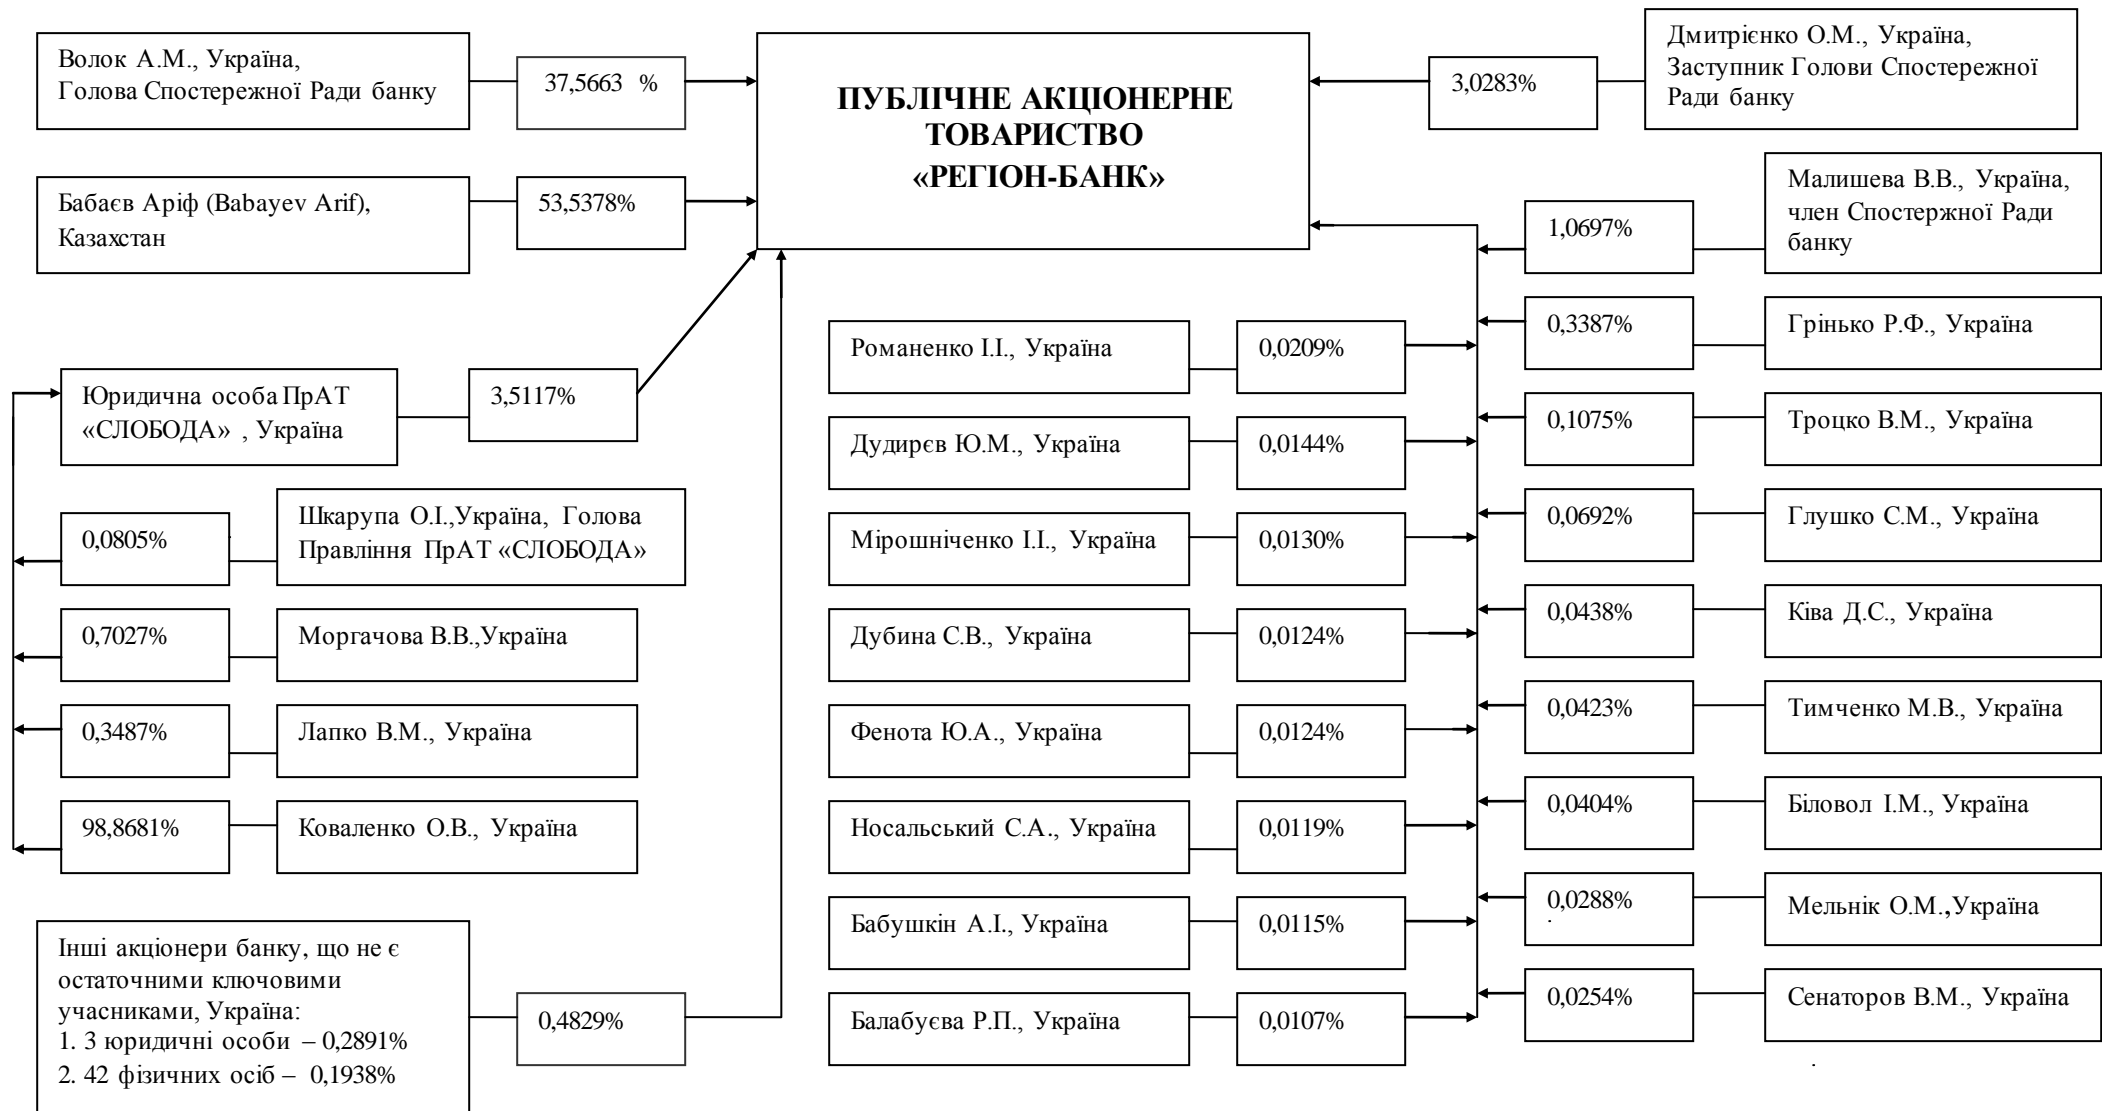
Волок А.М., Україна, Голова Спостережної Ради банку

37,5663 %

ПУБЛІЧНЕ АКЦІОНЕРНЕ ТОВАРИСТВО «РЕГІОН-БАНК»

3,0283%

Дмитрієнко О.М., Україна, Заступник Голови Спостережної Ради банку

Бабаєв Аріф (Babayev Arif), Казахстан

53,5378%

1,0697%

Малишева В.В., Україна, член Спостержної Ради банку

Юридична особа ПрАТ «СЛОБОДА» , Україна

3,5117%

Романенко І.І., Україна

0,0209%

0,3387%

Грінько Р.Ф., Україна

Дудирєв Ю.М., Україна

0,0144%

0,1075%

Троцко В.М., Україна

0,0805%

Шкарупа О.І.,Україна, Голова Правління ПрАТ «СЛОБОДА»

Мірошніченко І.І., Україна

0,0130%

0,0692%

Глушко С.М., Україна

0,7027%

Моргачова В.В.,Україна

Дубина С.В., Україна

0,0124%

0,0438%

Ківа Д.С., Україна

0,3487%

Лапко В.М., Україна

Фенота Ю.А., Україна

0,0124%

0,0423%

Тимченко М.В., Україна

98,8681%

Коваленко О.В., Україна

Носальський С.А., Україна

0,0119%

0,0404%

Біловол І.М., Україна

Інші акціонери банку, що не є остаточними ключовими учасниками, Україна:
1. 3 юридичні особи – 0,2891%
2. 42 фізичних осіб – 0,1938%

0,4829%

Бабушкін А.І., Україна

0,0115%

0,0288%

Мельнік О.М.,Україна

Балабуєва Р.П., Україна

0,0107%

0,0254%

Сенаторов В.М., Україна